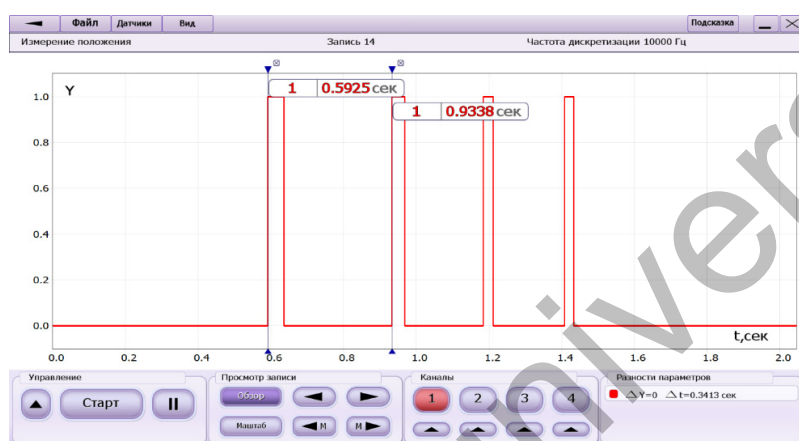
Файл Датчики Вид Подсказка

Измерение положения Запись 14 Частота дискретизации 10000 Гц

Y

1 0.5925 сек

1 0.9338 сек

1.0
0.8
0.6
0.4
0.2
0.0

t,сек

0.0 0.2 0.4 0.6 0.8 1.0 1.2 1.4 1.6 1.8 2.0

Управление
Старт

Просмотр записи
Обзор
Маштаб
M
M

Каналы
1 2 3 4

Разности параметров
$\Delta$Y=0 $\Delta$t=0.3413 сек

nivers